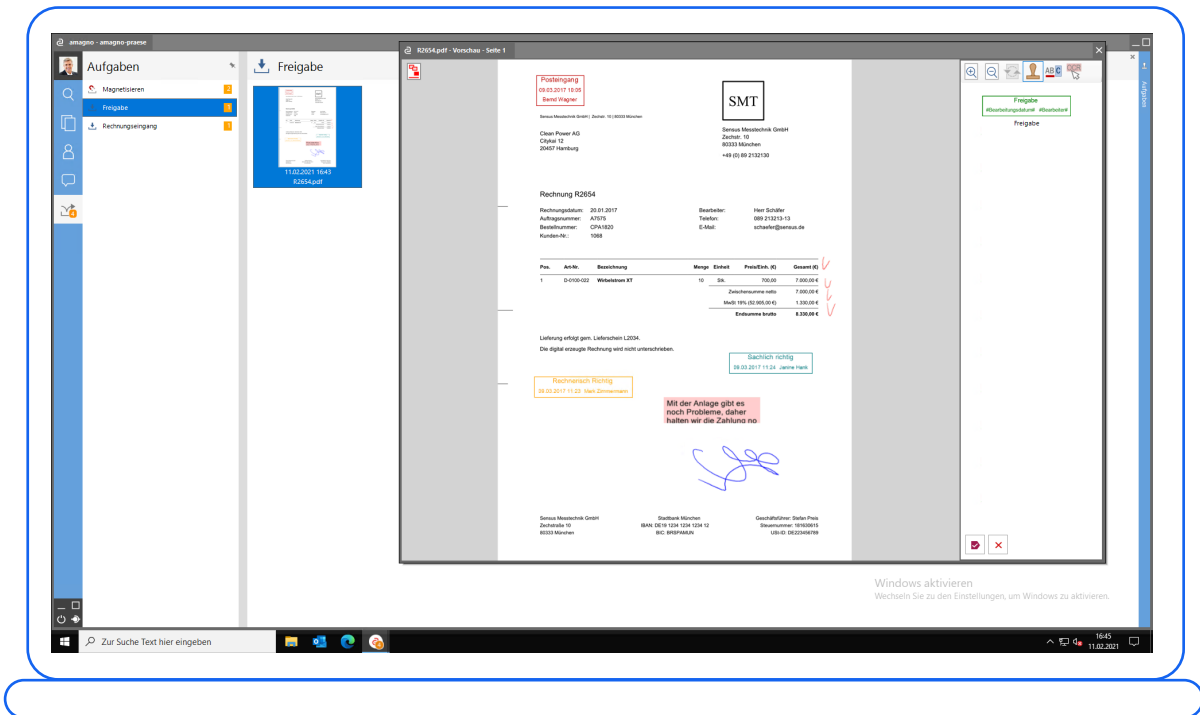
amagno - amagno-praese

Aufgaben

Magnetisieren

Freigabe

Rechnungseingang

Freigabe

11.02.2021 16:43
R2654.pdf

R2654.pdf - Vorschau - Seite 1

Posteingang
09.03.2017 10:05
Bernd Wagner

SMT

Sensus Messtechnik GmbH | Zechstr. 10 | 80333 München

Clean Power AG
Citykai 12
20457 Hamburg

Sensus Messtechnik GmbH
Zechstr. 10
80333 München
+49 (0) 89 2132130

Rechnung R2654

| Rechnungsdatum: | 20.01.2017 | Bearbeiter: | Herr Schäfer |
|---|---|---|---|
| Auftragsnummer: | A7575 | Telefon: | 089 213213-13 |
| Bestellnummer: | CPA1820 | E-Mail: | schaefer@sensus.de |
| Kunden-Nr.: | 1068 | | |

| Pos. | Art-Nr. | Bezeichnung | Menge | Einheit | Preis/Einh. (€) | Gesamt (€) |
|---|---|---|---|---|---|---|
| 1 | D-0100-022 | Wirbelstrom XT | 10 | Stk. | 700,00 | 7.000,00 € |
| | | | | Zwischensumme netto | | 7.000,00 € |
| | | | | MwSt 19% (52.665,00 €) | | 1.330,00 € |
| | | | | Endsumme brutto | | 8.330,00 € |

Lieferung erfolgt gem. Lieferschein L2034.
Die digital erzeugte Rechnung wird nicht unterschrieben.

Sachlich richtig
09.03.2017 11:24 Janine Hank

Rechnerisch Richtig
09.03.2017 11:22 Mark Zimmermann

Mit der Anlage gibt es noch Probleme, daher halten wir die Zahlung no

Sensus Messtechnik GmbH
Zechstraße 10
80333 München

Stadtbank München
IBAN: DE19 1234 1234 1234 12
BIC: BRSPAMUN

Geschäftsführer: Stefan Preis
Steuernummer: 161609015
USt-ID: DE223456789

Freigabe
#Bearbeitungsdatum# #Bearbeiter#
Freigabe

Aufgaben

Windows aktivieren
Wechseln Sie zu den Einstellungen, um Windows zu aktivieren.

Zur Suche Text hier eingeben

16:45
11.02.2021